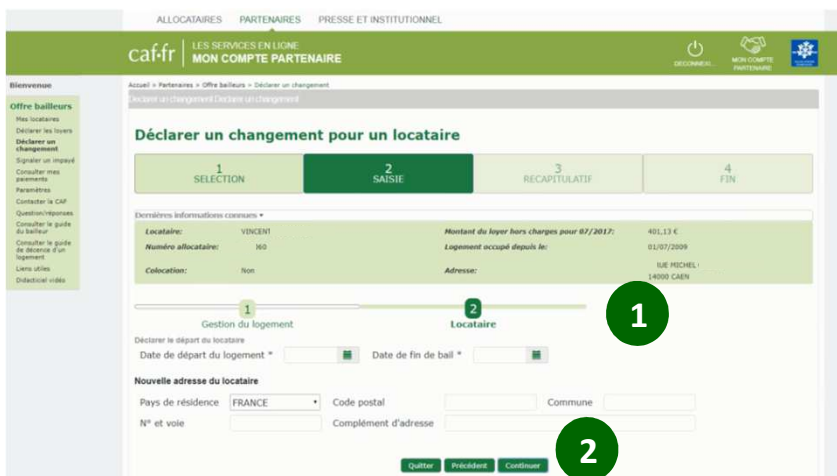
ALLOCATAIRES PARTENAIRES PRESSE ET INSTITUTIONNEL

caf·fr LES SERVICES EN LIGNE
MON COMPTE PARTENAIRE

DÉCONNEX... MON COMPTE PARTENAIRE

Bienvenue

Offre bailleurs
Mes locataires
Déclarer les loyers
Déclarer un changement
Signaler un impayé
Consulter mes paiements
Paramètres
Contacter la CAF
Question/réponses
Consulter le guide du bailleur
Consulter le guide de décence d'un logement
Liens utiles
Didacticiel vidéo

Accueil > Partenaires > Offre bailleurs > Déclarer un changement
Déclarer un changement Déclarer un changement

Déclarer un changement pour un locataire

1 SÉLECTION
2 SAISIE
3 RÉCAPITULATIF
4 FIN

Dernières informations connues ▾

| Locataire: | VINCENT | Montant du loyer hors charges pour 07/2017: | 401,13 € |
|---|---|---|---|
| Numéro allocataire: | 160 | Logement occupé depuis le: | 01/07/2009 |
| Colocation: | Non | Adresse: | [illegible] MICHEL 14000 CAEN |

1 Gestion du logement
2 Locataire

1

Déclarer le départ du locataire
Date de départ du logement * Date de fin de bail *

Nouvelle adresse du locataire
Pays de résidence FRANCE Code postal Commune
N° et voie Complément d'adresse

2

Quitter Précédent Continuer